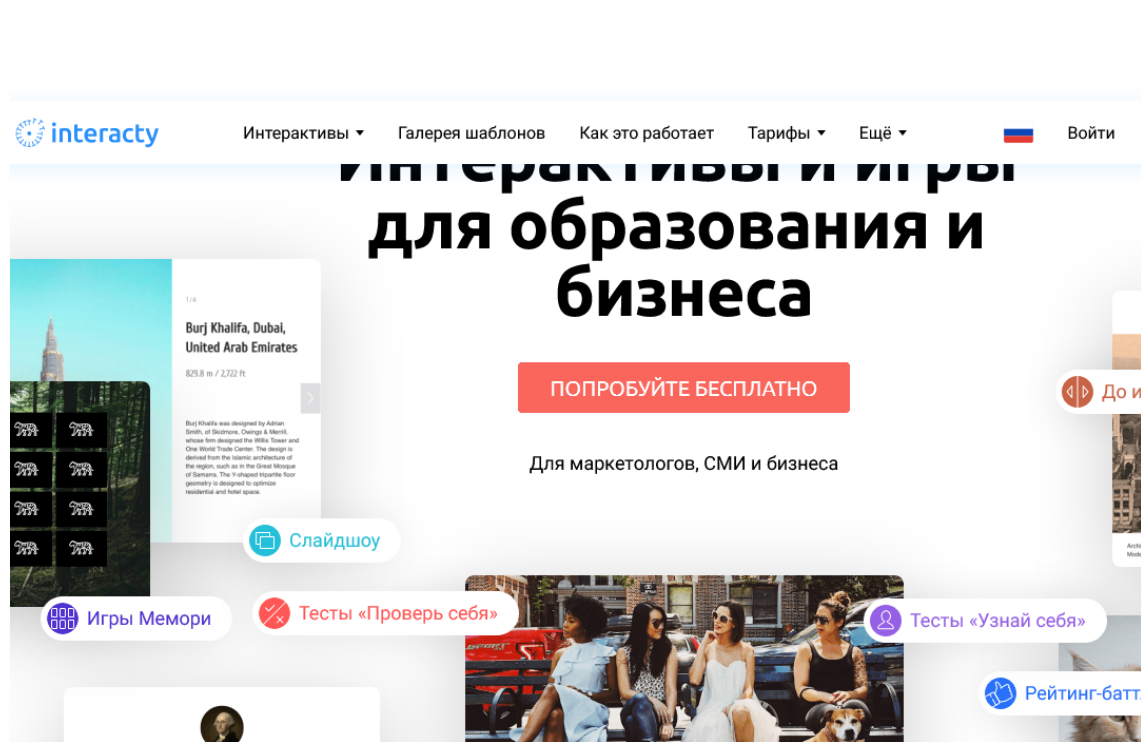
interacty Интерактивы Галерея шаблонов Как это работает Тарифы Ещё Войти

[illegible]
для образования и бизнеса

ПОПРОБУЙТЕ БЕСПЛАТНО

Для маркетологов, СМИ и бизнеса

1/4
Burj Khalifa, Dubai, United Arab Emirates
829.8 m / 2,722 ft
Burj Khalifa was designed by Adrian Smith, of Skidmore, Owings & Merrill, whose firm designed the Willis Tower and One World Trade Center. The design is derived from the Islamic architecture of the region, such as in the Great Mosque of Samarra. The Y-shaped tripartite floor geometry is designed to optimize residential and hotel space.

Слайдшоу
Игры Мемори
Тесты «Проверь себя»
Тесты «Узнай себя»
До и
Рейтинг-батт